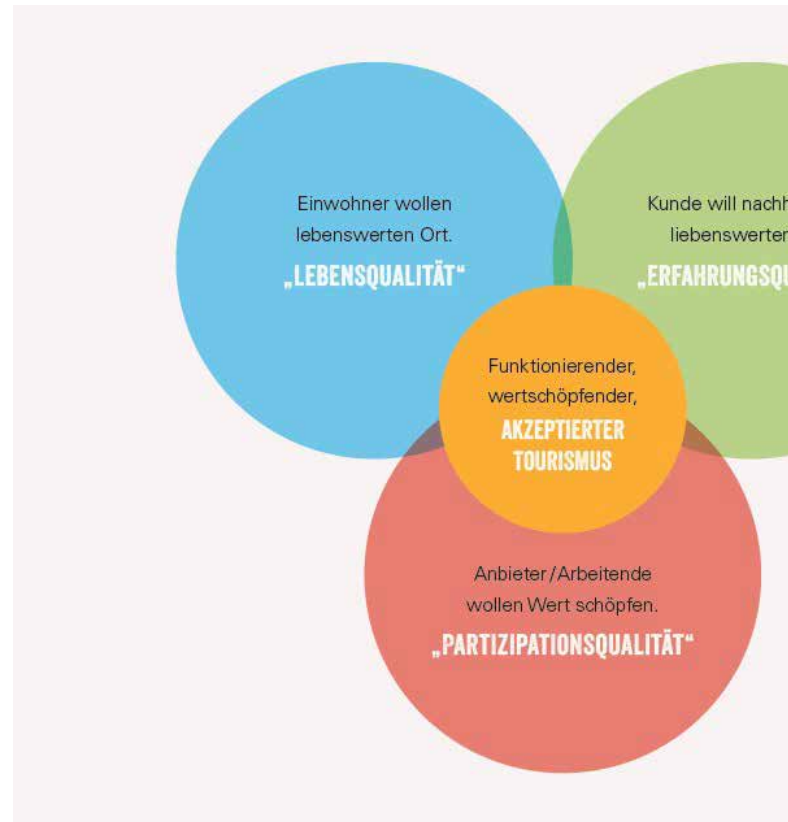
Einwohner wollen lebenswerten Ort.

„LEBENSQUALITÄT“

Kunde will nachh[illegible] liebenswerten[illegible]

„ERFAHRUNGSQU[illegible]

Funktionierender, wertschöpfender,

AKZEPTIERTER TOURISMUS

Anbieter / Arbeitende wollen Wert schöpfen.

„PARTIZIPATIONSQUALITÄT“